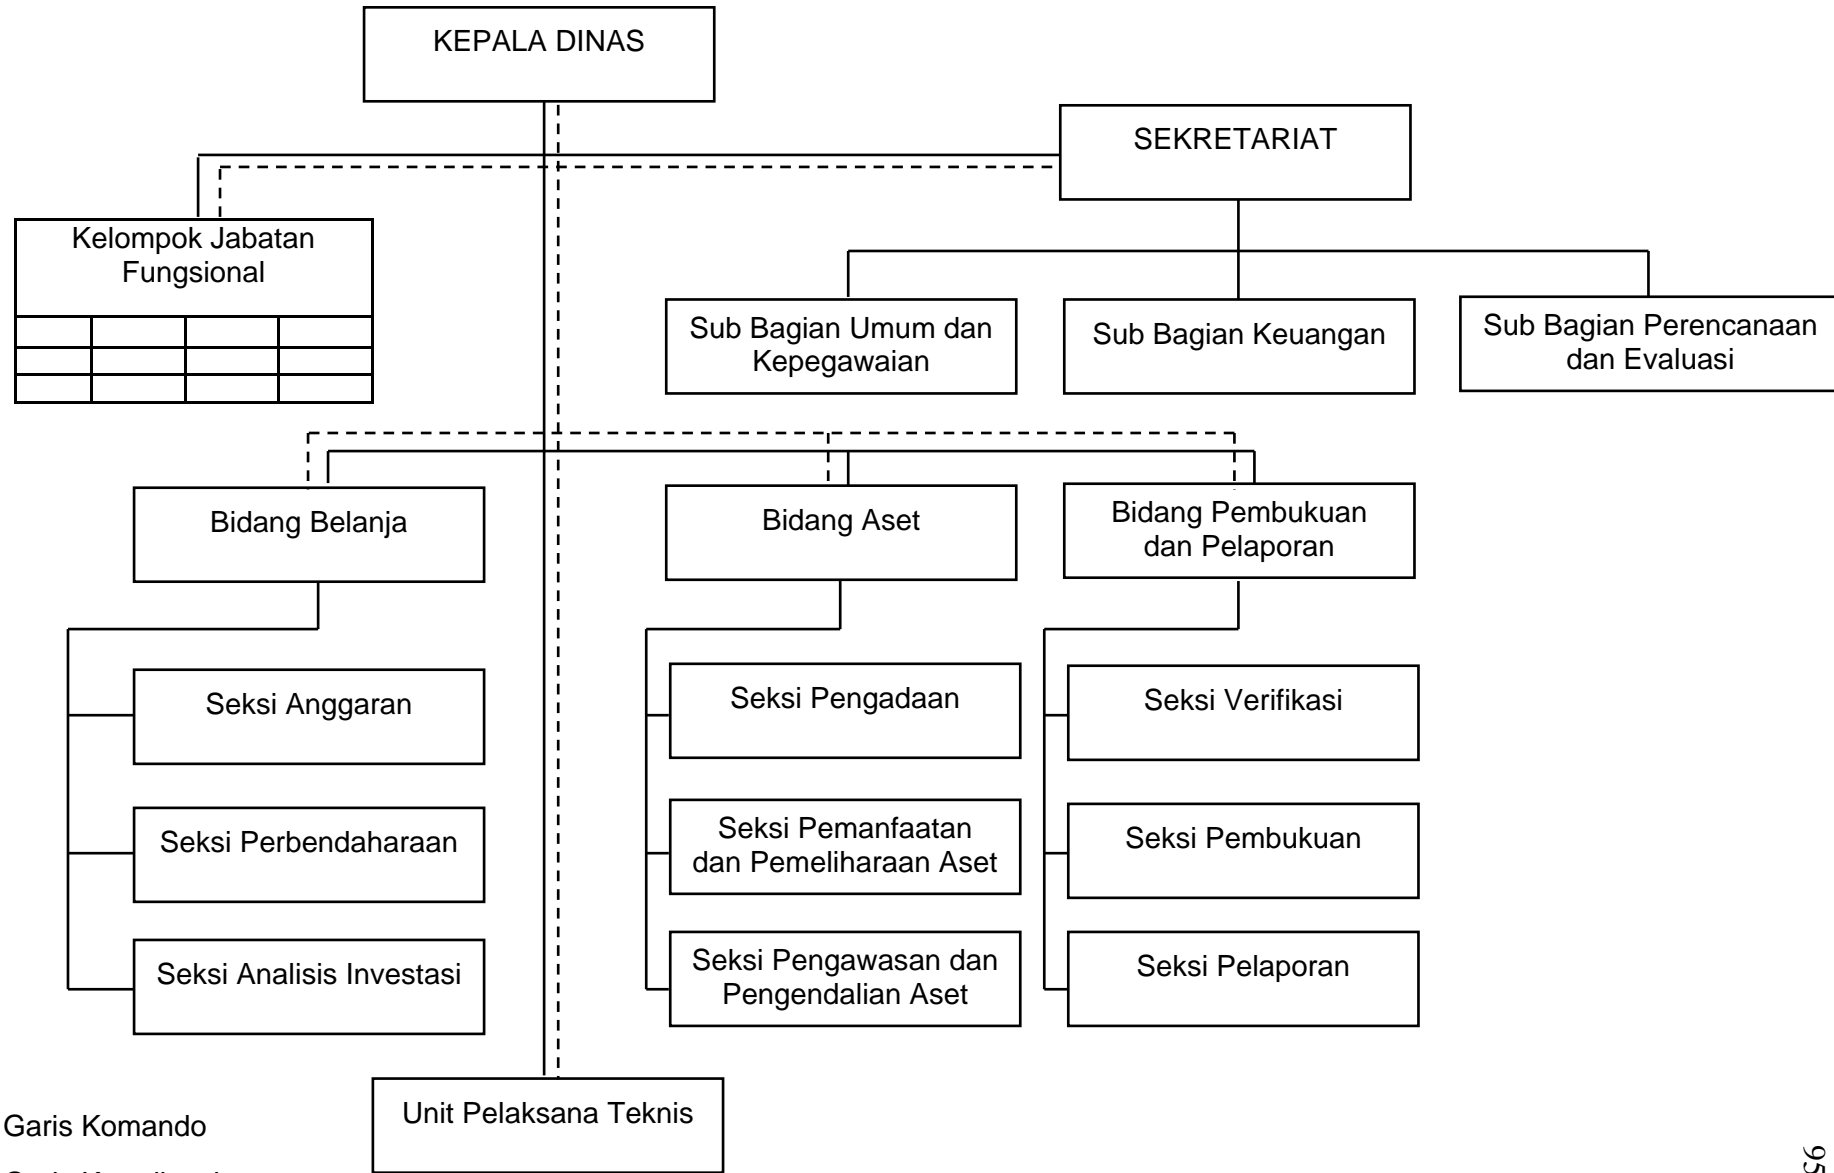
KEPALA DINAS

SEKRETARIAT

Kelompok Jabatan Fungsional

Sub Bagian Umum dan Kepegawaian

Sub Bagian Keuangan

Sub Bagian Perencanaan dan Evaluasi

Bidang Belanja

Bidang Aset

Bidang Pembukuan dan Pelaporan

Seksi Anggaran

Seksi Perbendaharaan

Seksi Analisis Investasi

Seksi Pengadaan

Seksi Pemanfaatan dan Pemeliharaan Aset

Seksi Pengawasan dan Pengendalian Aset

Seksi Verifikasi

Seksi Pembukuan

Seksi Pelaporan

Unit Pelaksana Teknis

Garis Komando

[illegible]

95